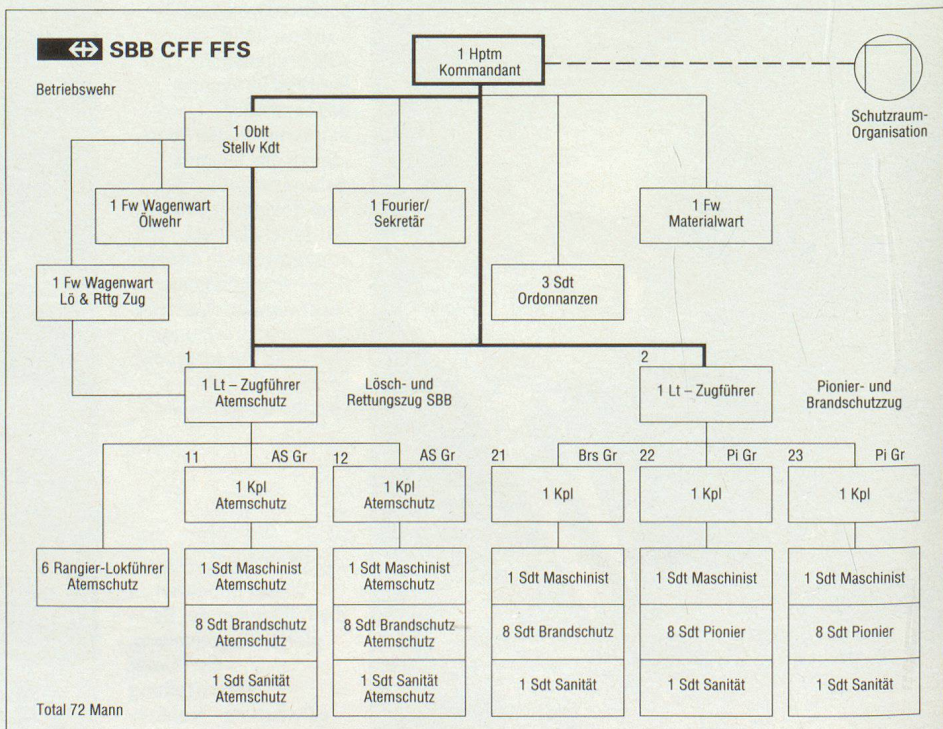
SBB CFF FFS

Betriebswehr

1 Hptm
Kommandant

Schutzraum-
Organisation

1 Oblt
Stellv Kdt

1 Fw Wagenwart
Ölwehr

1 Fourier/
Sekretär

1 Fw
Materialwart

1 Fw Wagenwart
Lö & Rttg Zug

3 Sdt
Ordonnanzen

1
1 Lt – Zugführer
Atemschutz

Lösch- und
Rettungszug SBB

2
1 Lt – Zugführer

Pionier- und
Brandschutzzug

11 AS Gr
1 Kpl
Atemschutz

12 AS Gr
1 Kpl
Atemschutz

21 Brs Gr
1 Kpl

22 Pi Gr
1 Kpl

23 Pi Gr
1 Kpl

6 Rangier-Lokführer
Atemschutz

1 Sdt Maschinist
Atemschutz

8 Sdt Brandschutz
Atemschutz

1 Sdt Sanität
Atemschutz

1 Sdt Maschinist
Atemschutz

8 Sdt Brandschutz
Atemschutz

1 Sdt Sanität
Atemschutz

1 Sdt Maschinist

8 Sdt Brandschutz

1 Sdt Sanität

1 Sdt Maschinist

8 Sdt Pionier

1 Sdt Sanität

1 Sdt Maschinist

8 Sdt Pionier

1 Sdt Sanität

Total 72 Mann